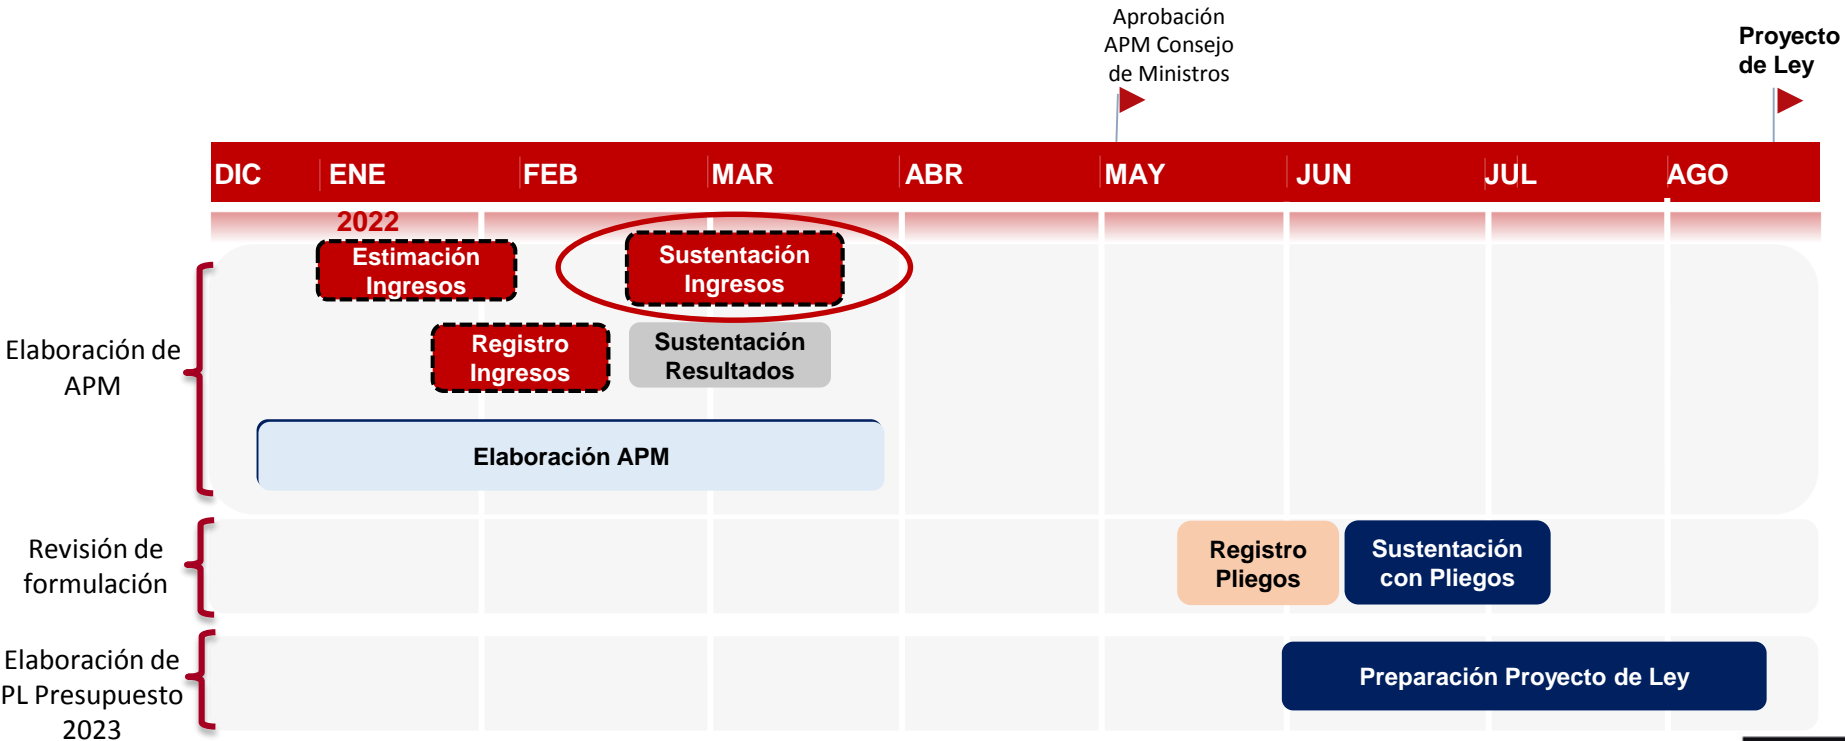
Aprobación APM Consejo de Ministros

Proyecto de Ley

| DIC | ENE | FEB | MAR | ABR | MAY | JUN | JUL | AGO |
|---|---|---|---|---|---|---|---|---|

2022

Elaboración de APM

Estimación Ingresos

Sustentación Ingresos

Registro Ingresos

Sustentación Resultados

Elaboración APM

Revisión de formulación

Registro Pliegos

Sustentación con Pliegos

Elaboración de PL Presupuesto 2023

Preparación Proyecto de Ley